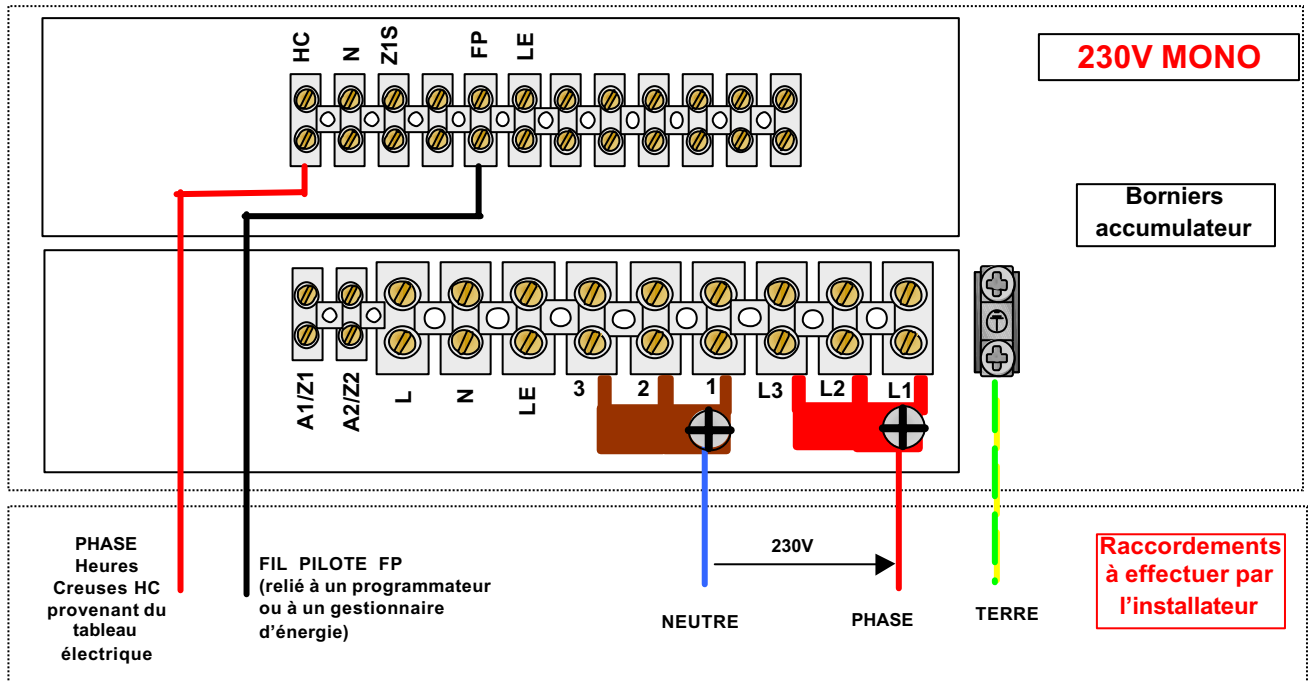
HC
N
Z1S
FP
LE

230V MONO

Borniers accumulateur

A1/Z1
A2/Z2
L
N
LE
3
2
1
L3
L2
L1

PHASE Heures Creuses HC provenant du tableau électrique

FIL PILOTE FP (relié à un programmateur ou à un gestionnaire d'énergie)

230V

NEUTRE

PHASE

TERRE

Raccordements à effectuer par l'installateur